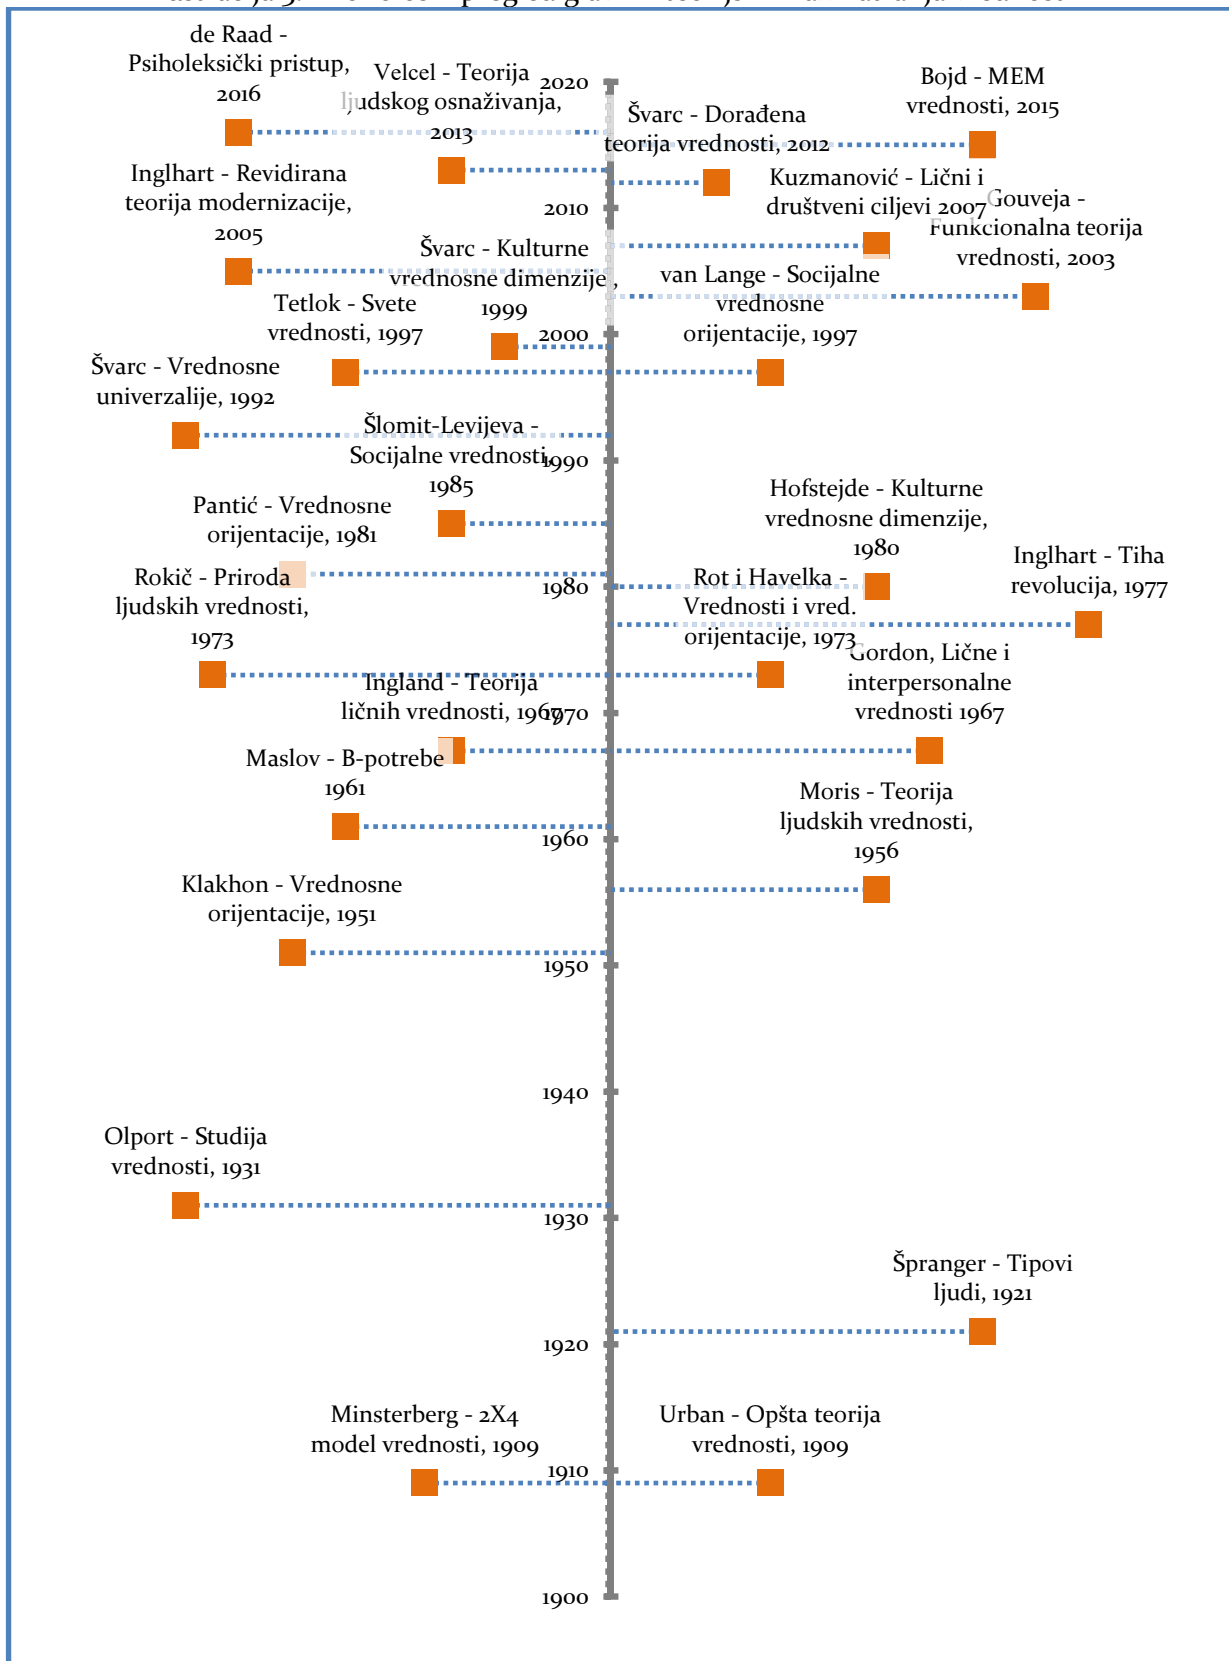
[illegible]

de Raad - Psiholeksički pristup, 2016

Velcel - Teorija ljudskog osnaživanja, 2013

2020

Bojd - MEM vrednosti, 2015

Švarc - Dorađena teorija vrednosti, 2012

Inglhart - Revidirana teorija modernizacije, 2005

Kuzmanović - Lični i društveni ciljevi 2007

Gouveja - Funkcionalna teorija vrednosti, 2003

2010

Švarc - Kulturne vrednosne dimenzije, 1999

van Lange - Socijalne vrednosne orijentacije, 1997

Tetlok - Svete vrednosti, 1997

2000

Švarc - Vrednosne univerzalije, 1992

Šlomit-Levijeva - Socijalne vrednosti, 1985

1990

Hofstejde - Kulturne vrednosne dimenzije, 1980

Pantić - Vrednosne orijentacije, 1981

Inglhart - Tiha revolucija, 1977

Rokič - Priroda ljudskih vrednosti, 1973

1980

Rot i Havelka - Vrednosti i vred. orijentacije, 1973

Gordon, Lične i interpersonalne vrednosti 1967

Ingland - Teorija ličnih vrednosti, 1967

1970

Maslov - B-potrebe 1961

Moris - Teorija ljudskih vrednosti, 1956

1960

Klakhon - Vrednosne orijentacije, 1951

1950

1940

Olport - Studija vrednosti, 1931

1930

Špranger - Tipovi ljudi, 1921

1920

Minsterberg - 2X4 model vrednosti, 1909

Urban - Opšta teorija vrednosti, 1909

1910

1900